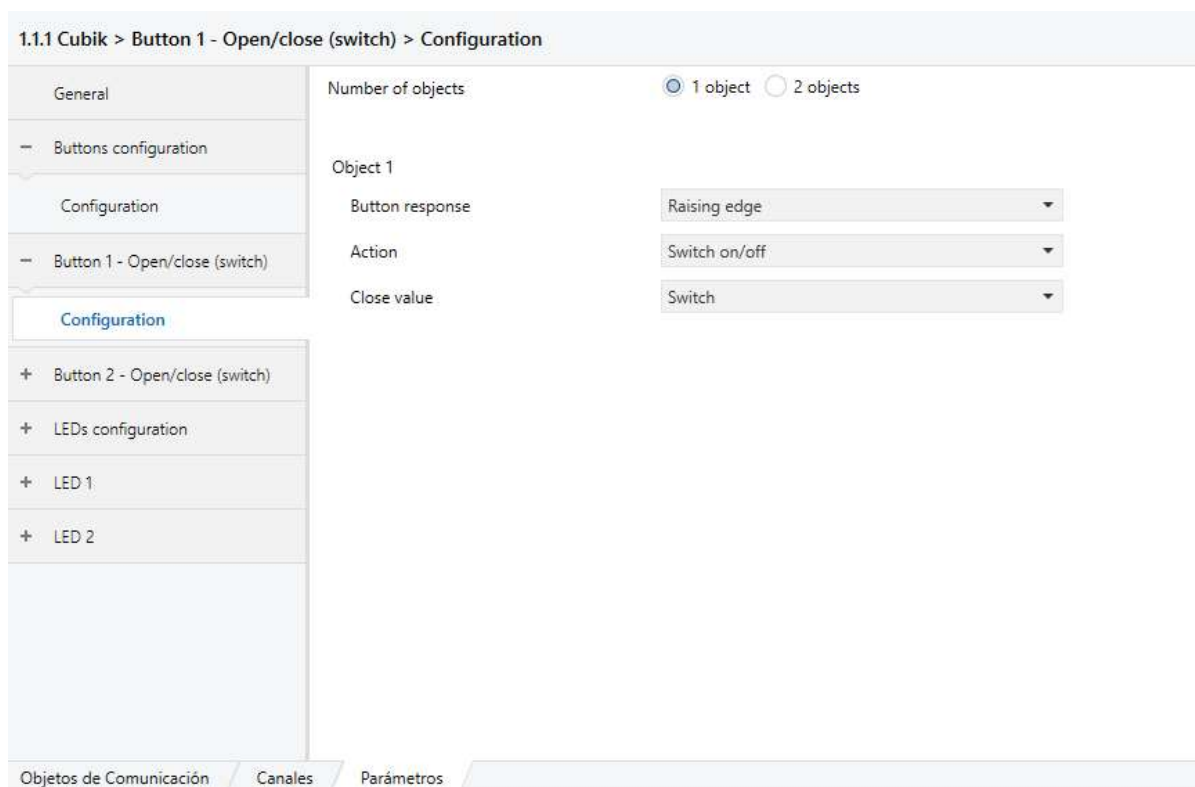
1.1.1 Cubik > Button 1 - Open/close (switch) > Configuration

General

− Buttons configuration

Configuration

− Button 1 - Open/close (switch)

Configuration

+ Button 2 - Open/close (switch)

+ LEDs configuration

+ LED 1

+ LED 2

Number of objects 1 object 2 objects

Object 1

Button response Raising edge

Action Switch on/off

Close value Switch

Objetos de Comunicación Canales Parámetros